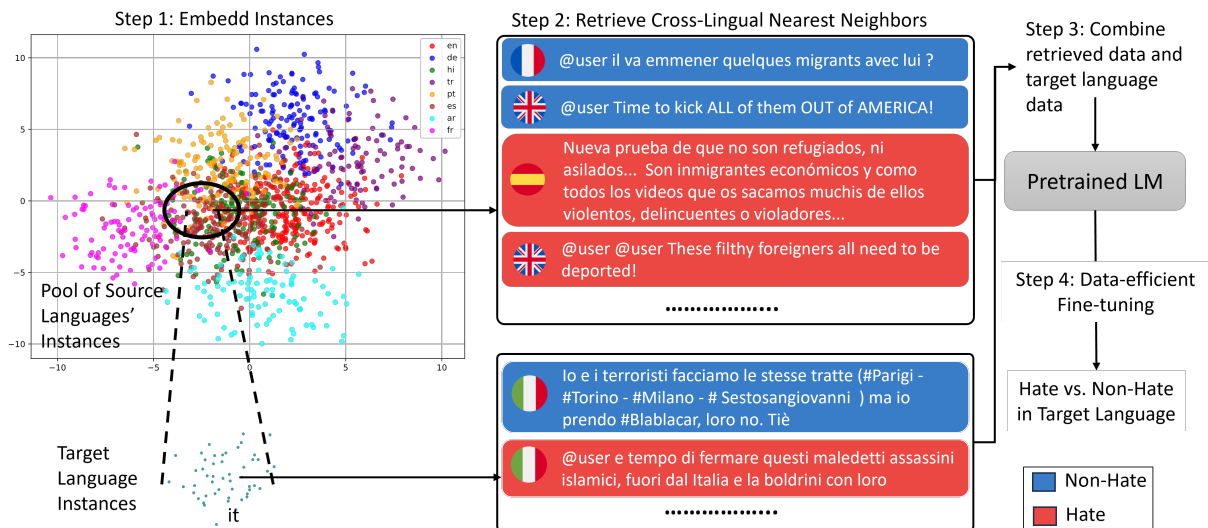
Step 1: Embedd Instances

en
de
hi
tr
pt
es
ar
fr

10
5
0
−5
−10
−10
−5
0
5
10

Pool of Source Languages' Instances

Target Language Instances

it

Step 2: Retrieve Cross-Lingual Nearest Neighbors

@user il va emmener quelques migrants avec lui ?

@user Time to kick ALL of them OUT of AMERICA!

Nueva prueba de que no son refugiados, ni asilados... Son inmigrantes económicos y como todos los videos que os sacamos muchis de ellos violentos, delincuentes o violadores...

@user @user These filthy foreigners all need to be deported!

................

Io e i terroristi facciamo le stesse tratte (#Parigi - #Torino - #Milano - # Sestosangiovanni ) ma io prendo #Blablacar, loro no. Tiè

@user e tempo di fermare questi maledetti assassini islamici, fuori dal Italia e la boldrini con loro

................

Step 3: Combine retrieved data and target language data

Pretrained LM

Step 4: Data-efficient Fine-tuning

Hate vs. Non-Hate in Target Language

Non-Hate

Hate